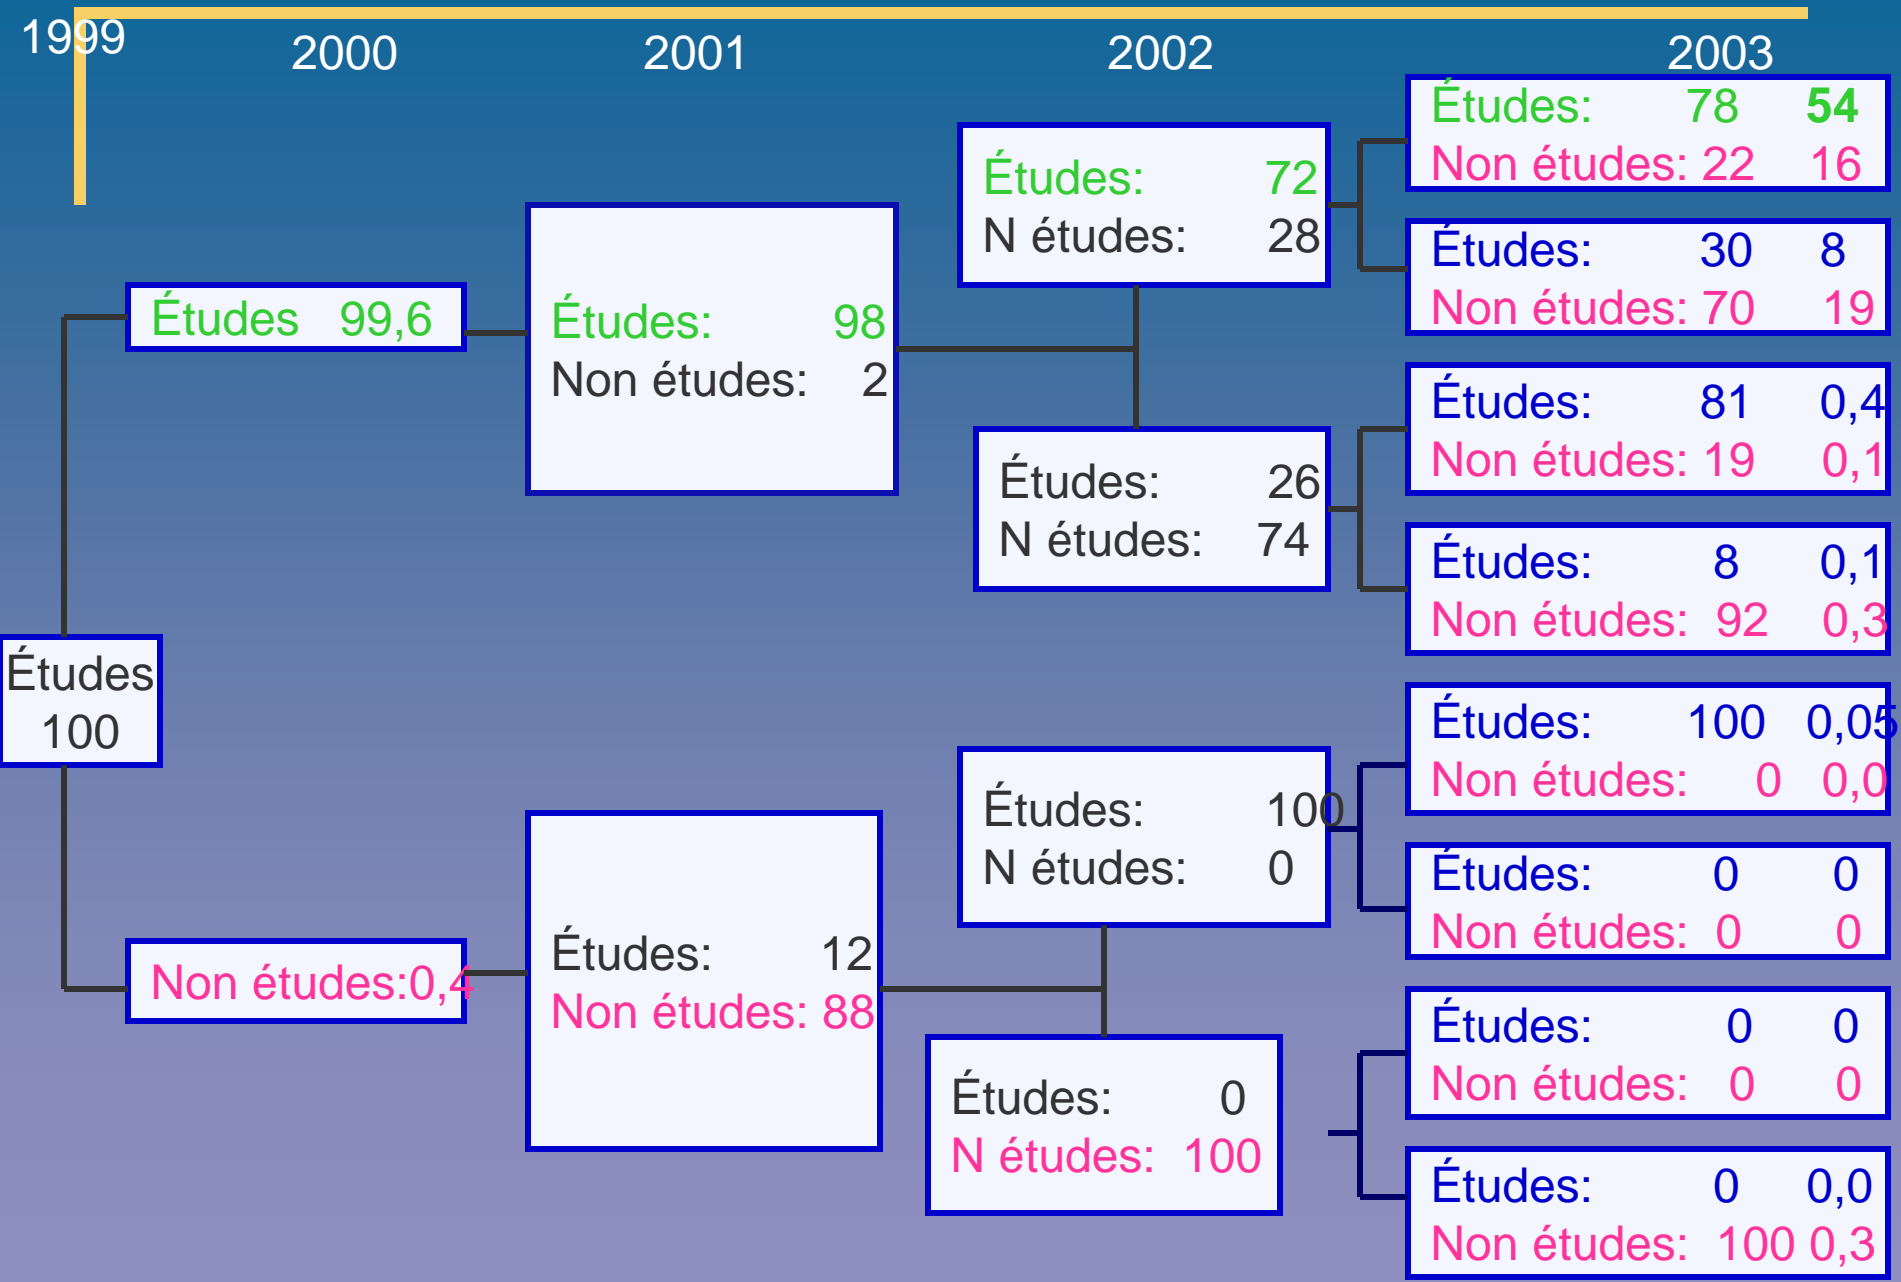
1999

2000

2001

2002

2003

Études 100

Études 99,6

Non études:0,4

Études: 98
Non études: 2

Études: 12
Non études: 88

Études: 72
N études: 28

Études: 26
N études: 74

Études: 100
N études: 0

Études: 0
N études: 100

Études: 78 54
Non études: 22 16

Études: 30 8
Non études: 70 19

Études: 81 0,4
Non études: 19 0,1

Études: 8 0,1
Non études: 92 0,3

Études: 100 0,05
Non études: 0 0,0

Études: 0 0
Non études: 0 0

Études: 0 0
Non études: 0 0

Études: 0 0,0
Non études: 100 0,3